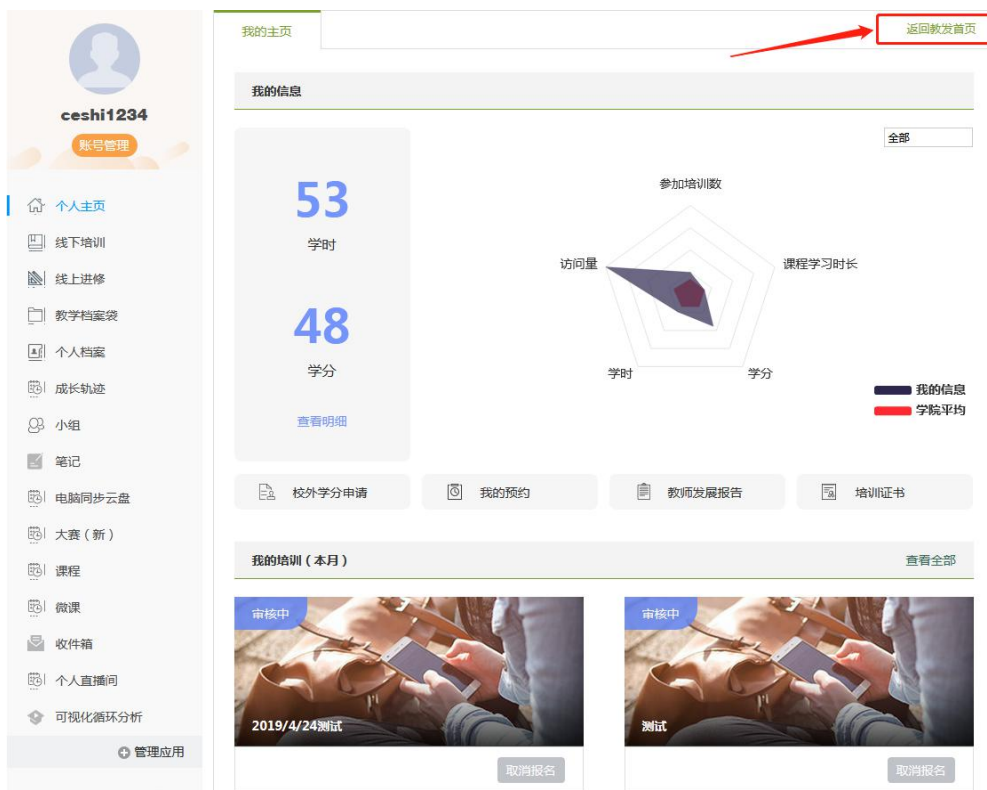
ceshi1234
账号管理

个人主页
线下培训
线上进修
教学档案袋
个人档案
成长轨迹
小组
笔记
电脑同步云盘
大赛（新）
课程
微课
收件箱
个人直播间
可视化循环分析
管理应用

我的主页
返回教发首页

我的信息

53
学时

48
学分

查看明细

全部

参加培训数
课程学习时长
学分
学时
访问量

我的信息
学院平均

校外学分申请
我的预约
教师发展报告
培训证书

我的培训（本月）
查看全部

审核中
2019/4/24测试
取消报名

审核中
测试
取消报名